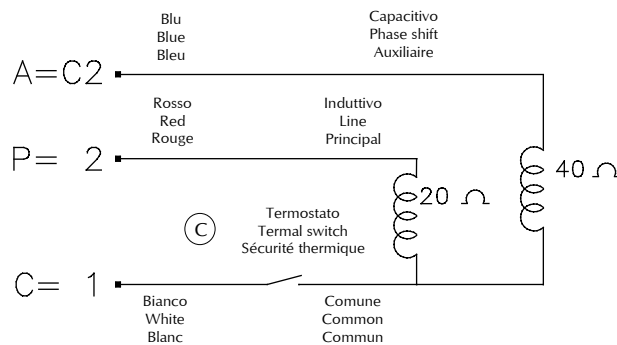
Blu
Blue
Bleu

Capacitivo
Phase shift
Auxiliaire

A=C2

Rosso
Red
Rouge

Induttivo
Line
Principal

P= 2

20 Ω

40 Ω

C

Termostato
Termal switch
Sécurité thermique

C= 1

Bianco
White
Blanc

Comune
Common
Commun